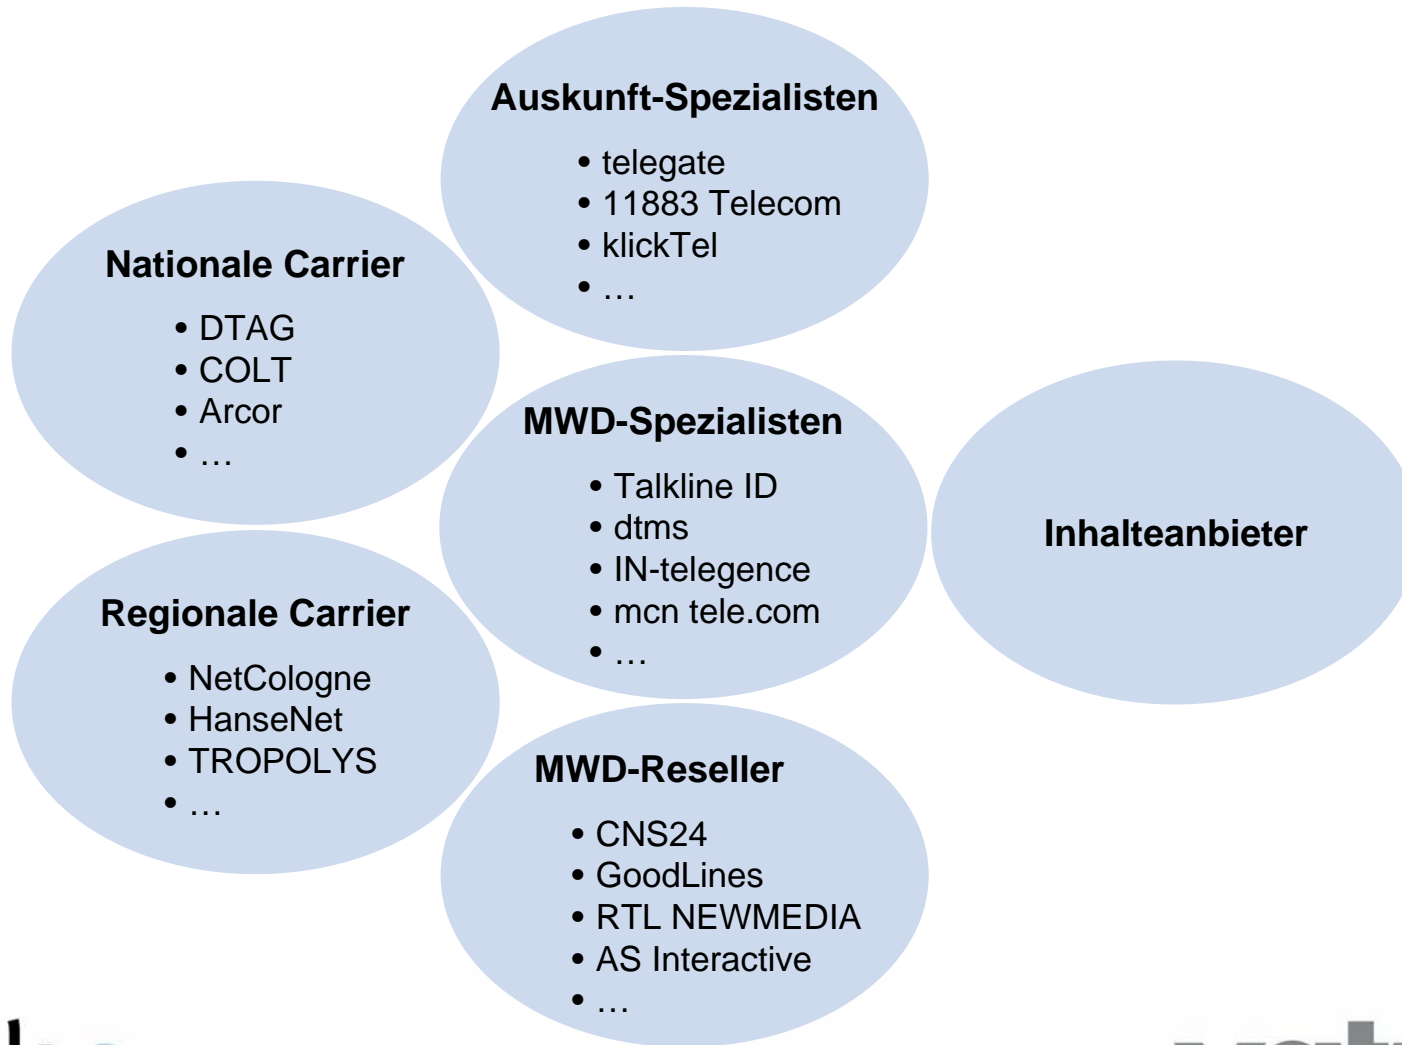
Auskunft-Spezialisten

• telegate
• 11883 Telecom
• klickTel
• …

Nationale Carrier

• DTAG
• COLT
• Arcor
• …

MWD-Spezialisten

• Talkline ID
• dtms
• IN-telegence
• mcn tele.com
• …

Inhalteanbieter

Regionale Carrier

• NetCologne
• HanseNet
• TROPOLYS
• …

MWD-Reseller

• CNS24
• GoodLines
• RTL NEWMEDIA
• AS Interactive
• …